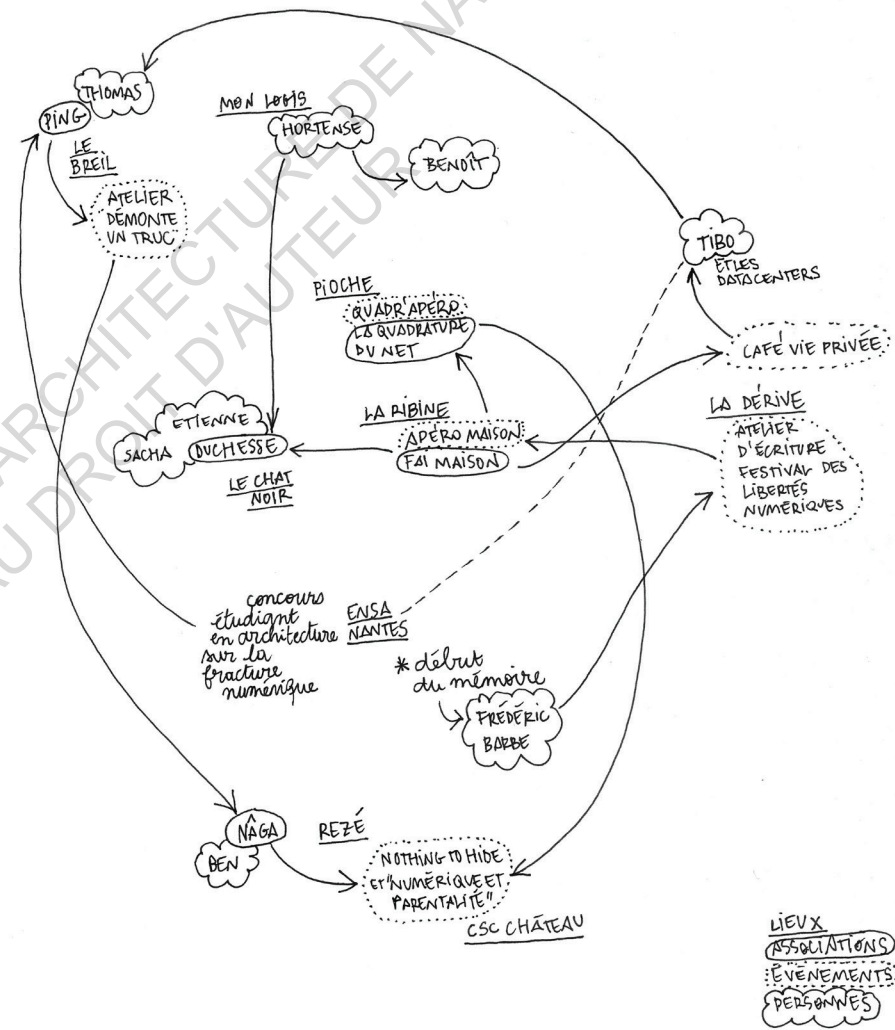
THOMAS

PING

LE BREIL

ATELIER DÉMONTE UN TRUC

MON LOUIS

HORTENSE

BENOÎT

TIBO

ET LES DATACENTERS

PIOCHE

QUADR'APÉRO

LA QUADRATURE DU NET

CAFÉ VIE PRIVÉE

ETIENNE

SACHA

DUCHESSE

LE CHAT NOIR

LA RIBINE

APÉRO MAISON

FAI MAISON

LA DÉRIVE

ATELIER D'ÉCRITURE

FESTIVAL DES LIBERTÉS NUMÉRIQUES

concours étudiant en architecture sur la fracture numérique

ENSA NANTES

* début du mémoire

FRÉDÉRIC BARBE

NÂGA

BEN

REZÉ

NOTHING TO HIDE ET "NUMÉRIQUE ET PARENTALITÉ"

CSC CHÂTEAU

LIEUX

ASSOCIATIONS

ÉVÉNEMENTS

PERSONNES